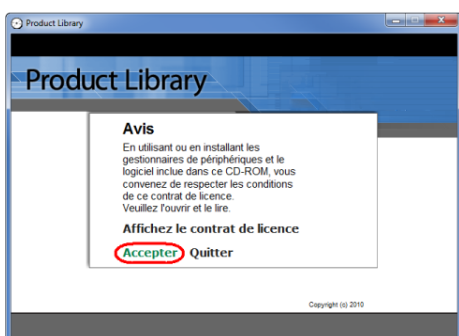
Product Library

Product Library

Avis

En utilisant ou en installant les gestionnaires de périphériques et le logiciel inclue dans ce CD-ROM, vous convenez de respecter les conditions de ce contrat de licence.
Veuillez l'ouvrir et le lire.

Affichez le contrat de licence

Accepter Quitter

Copyright (c) 2010